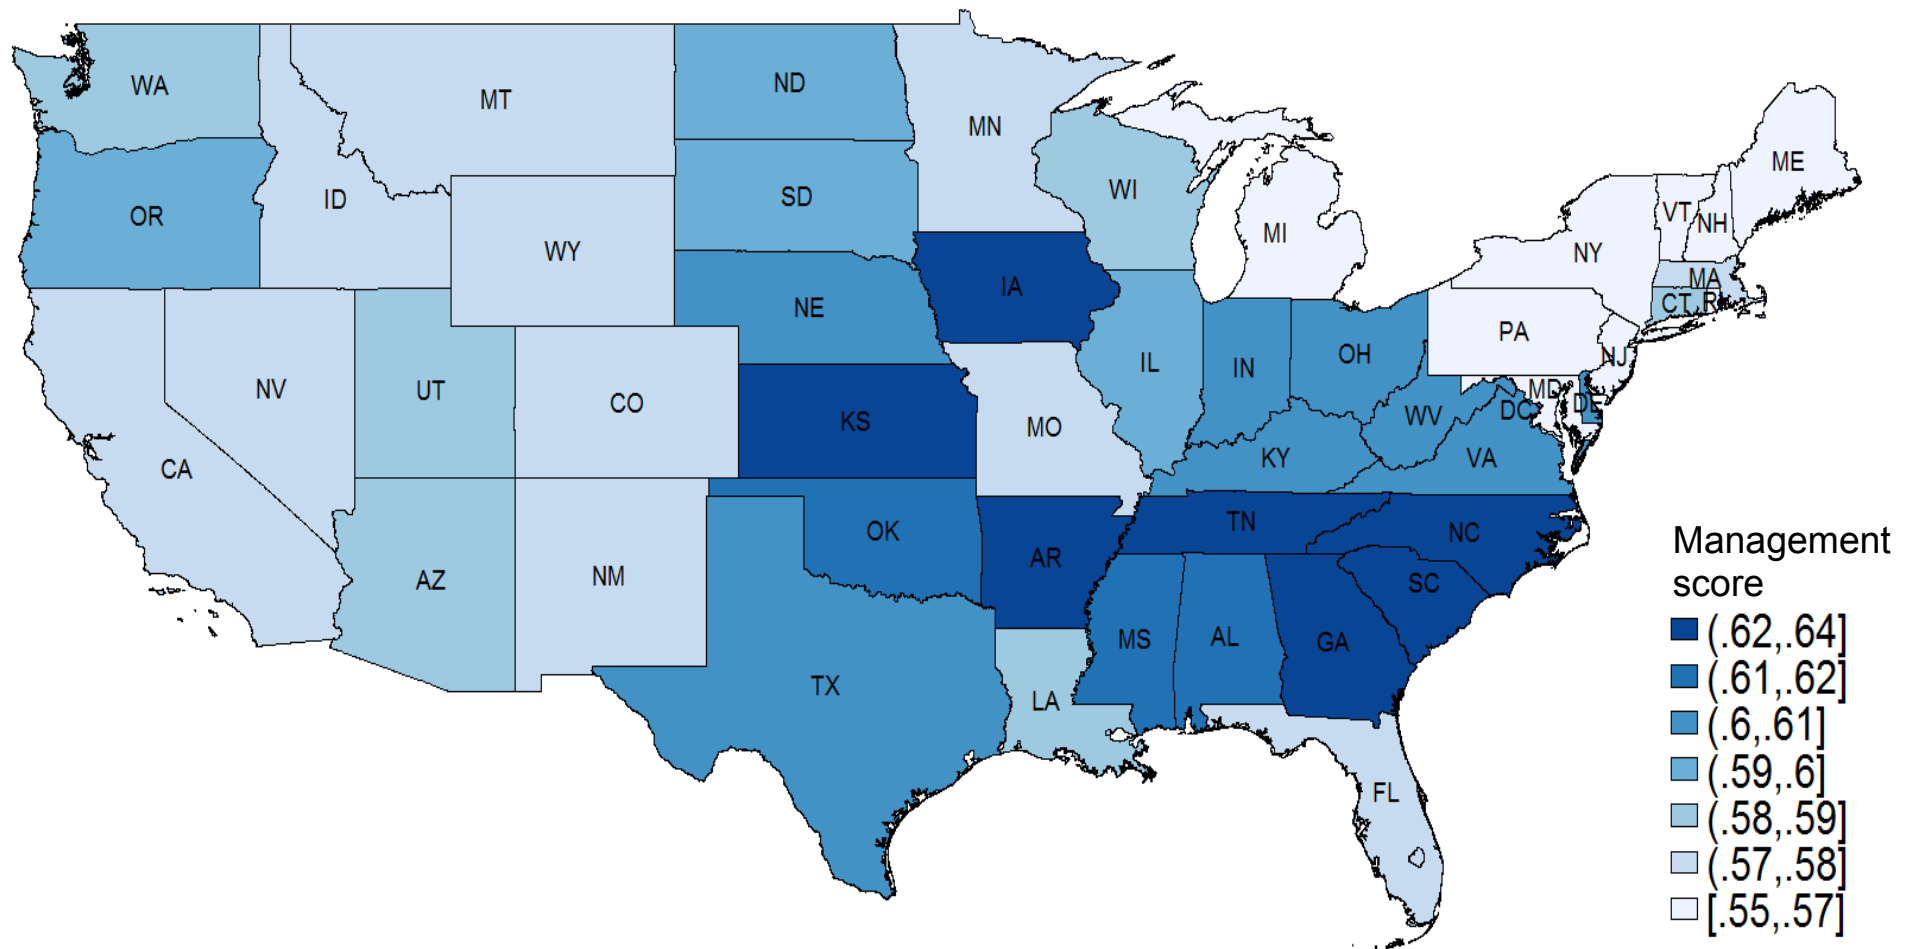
WA
MT
ND
MN
ME
OR
ID
SD
WI
VT
NH
MI
WY
NY
MA
CT
RI
IA
NE
PA
NJ
IL
IN
OH
NV
UT
CO
MD
DE
DC
WV
KS
MO
KY
VA
CA
TN
NC
OK
AR
SC
AZ
NM
MS
AL
GA
TX
LA
FL

Management score
(.62,.64]
(.61,.62]
(.6,.61]
(.59,.6]
(.58,.59]
(.57,.58]
[.55,.57]